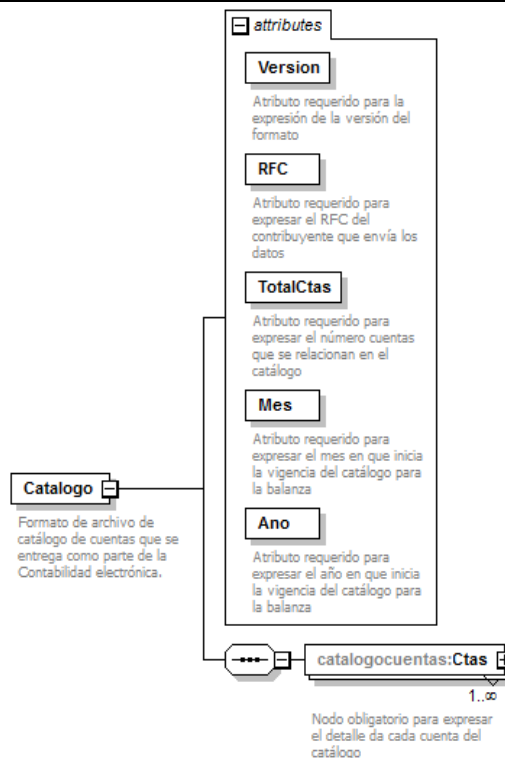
attributes

Version

Atributo requerido para la expresión de la versión del formato

RFC

Atributo requerido para expresar el RFC del contribuyente que envía los datos

TotalCtas

Atributo requerido para expresar el número cuentas que se relacionan en el catálogo

Mes

Atributo requerido para expresar el mes en que inicia la vigencia del catálogo para la balanza

Ano

Atributo requerido para expresar el año en que inicia la vigencia del catálogo para la balanza

Catalogo

Formato de archivo de catálogo de cuentas que se entrega como parte de la Contabilidad electrónica.

catalogocuentas:Ctas

1..∞

Nodo obligatorio para expresar el detalle da cada cuenta del catálogo